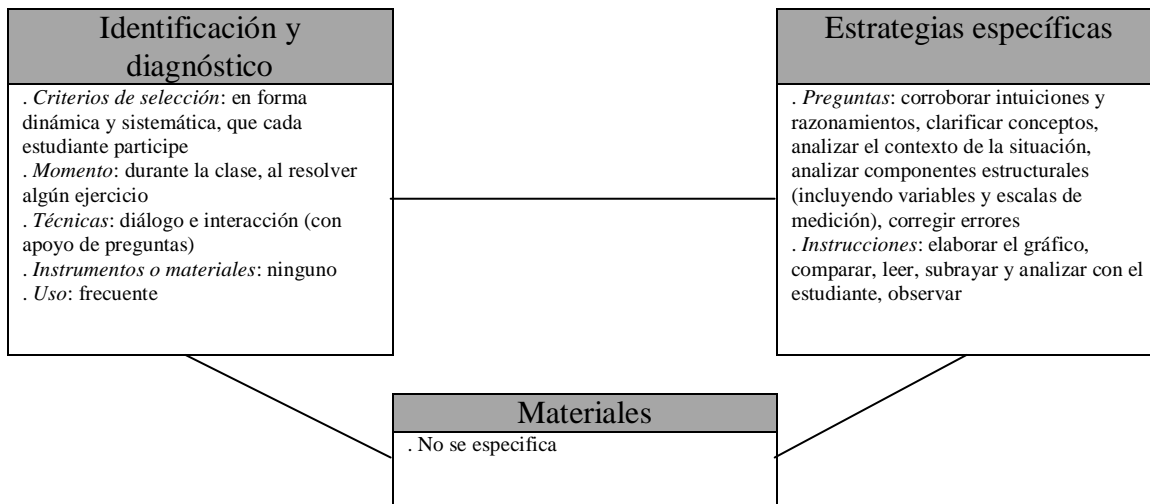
Identificación y diagnóstico

. Criterios de selección: en forma dinámica y sistemática, que cada estudiante participe
. Momento: durante la clase, al resolver algún ejercicio
. Técnicas: diálogo e interacción (con apoyo de preguntas)
. Instrumentos o materiales: ninguno
. Uso: frecuente

Estrategias específicas

. Preguntas: corroborar intuiciones y razonamientos, clarificar conceptos, analizar el contexto de la situación, analizar componentes estructurales (incluyendo variables y escalas de medición), corregir errores
. Instrucciones: elaborar el gráfico, comparar, leer, subrayar y analizar con el estudiante, observar

Materiales

. No se especifica